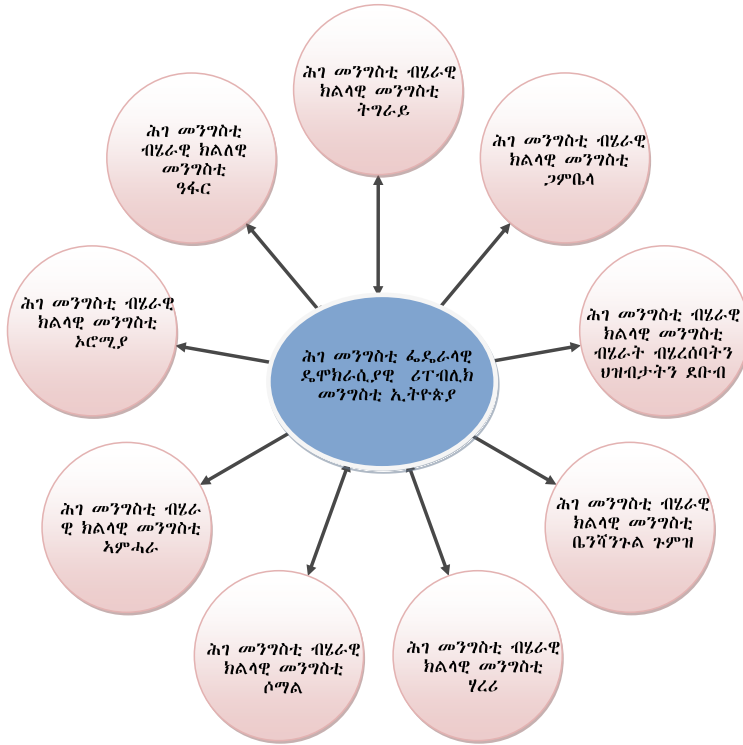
ሕገ መንግስቲ ፌዴራላዊ ዴሞክራሲያዊ ሪፐብሊክ መንግስቲ ኢትዮጵያ

ሕገ መንግስቲ ብሄራዊ ክልላዊ መንግስቲ ትግራይ

ሕገ መንግስቲ ብሄራዊ ክልላዊ መንግስቲ ጋምቤላ

ሕገ መንግስቲ ብሄራዊ ክልላዊ መንግስቲ ብሄራት ብሄረሰባትን ህዝብታትን ደቡብ

ሕገ መንግስቲ ብሄራዊ ክልላዊ መንግስቲ ቤንሻንጉል ጉምዝ

ሕገ መንግስቲ ብሄራዊ ክልላዊ መንግስቲ ሃረሪ

ሕገ መንግስቲ ብሄራዊ ክልላዊ መንግስቲ ሶማል

ሕገ መንግስቲ ብሄራ ዊ ክልላዊ መንግስቲ አምሓራ

ሕገ መንግስቲ ብሄራዊ ክልላዊ መንግስቲ ኦሮሚያ

ሕገ መንግስቲ ብሄራዊ ክልለዊ መንግስቲ ዓፋር